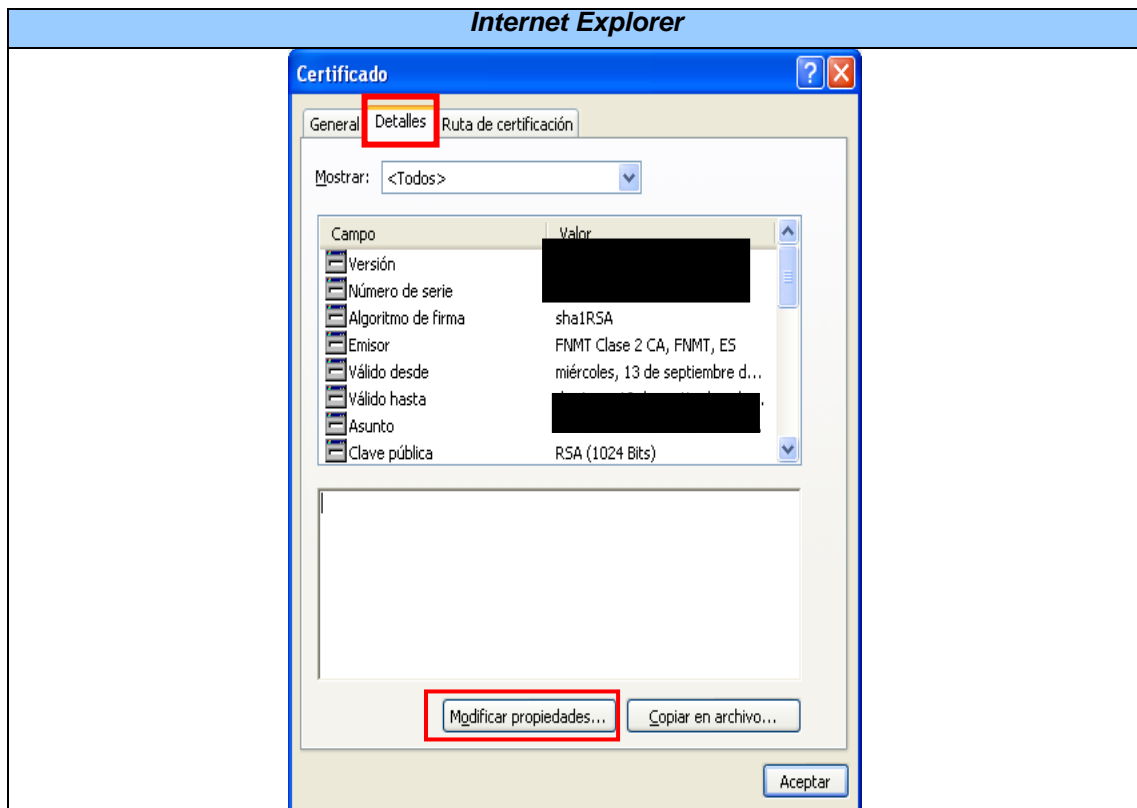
Internet Explorer

Certificado

General | Detalles | Ruta de certificación

Mostrar: <Todos>

| Campo | Valor |
|---|---|
| Versión | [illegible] |
| Número de serie | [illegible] |
| Algoritmo de firma | sha1RSA |
| Emisor | FNMT Clase 2 CA, FNMT, ES |
| Válido desde | miércoles, 13 de septiembre d... |
| Válido hasta | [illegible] |
| Asunto | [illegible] |
| Clave pública | RSA (1024 Bits) |

Modificar propiedades... | Copiar en archivo...

Aceptar